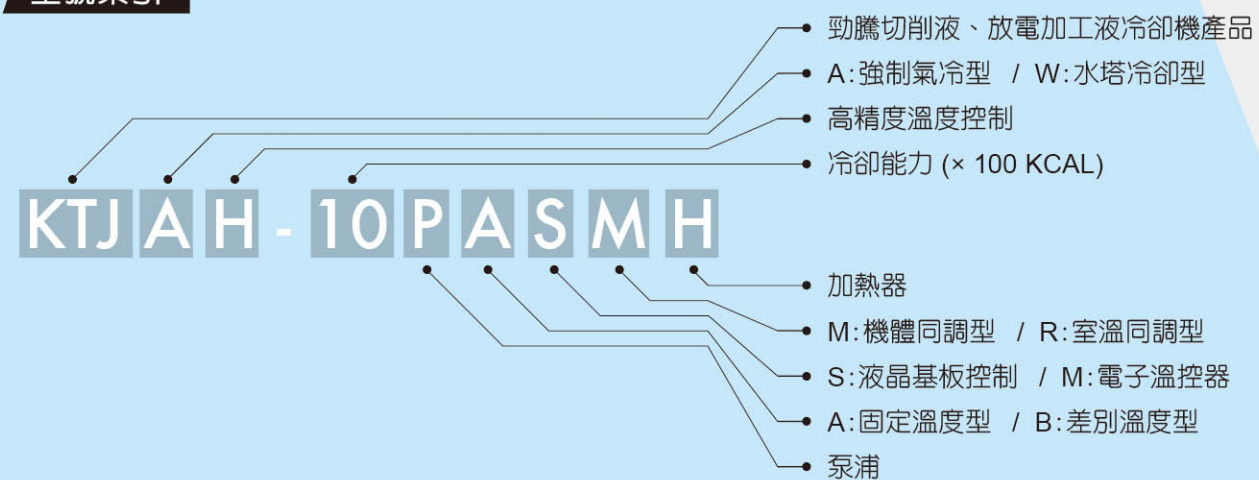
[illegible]

勁騰切削液、放電加工液冷卻機產品

A:強制氣冷型 / W:水塔冷卻型

高精度溫度控制

冷卻能力 (× 100 KCAL)

KTJ A H - 10 P A S M H

加熱器

M:機體同調型 / R:室溫同調型

S:液晶基板控制 / M:電子溫控器

A:固定溫度型 / B:差別溫度型

泵浦